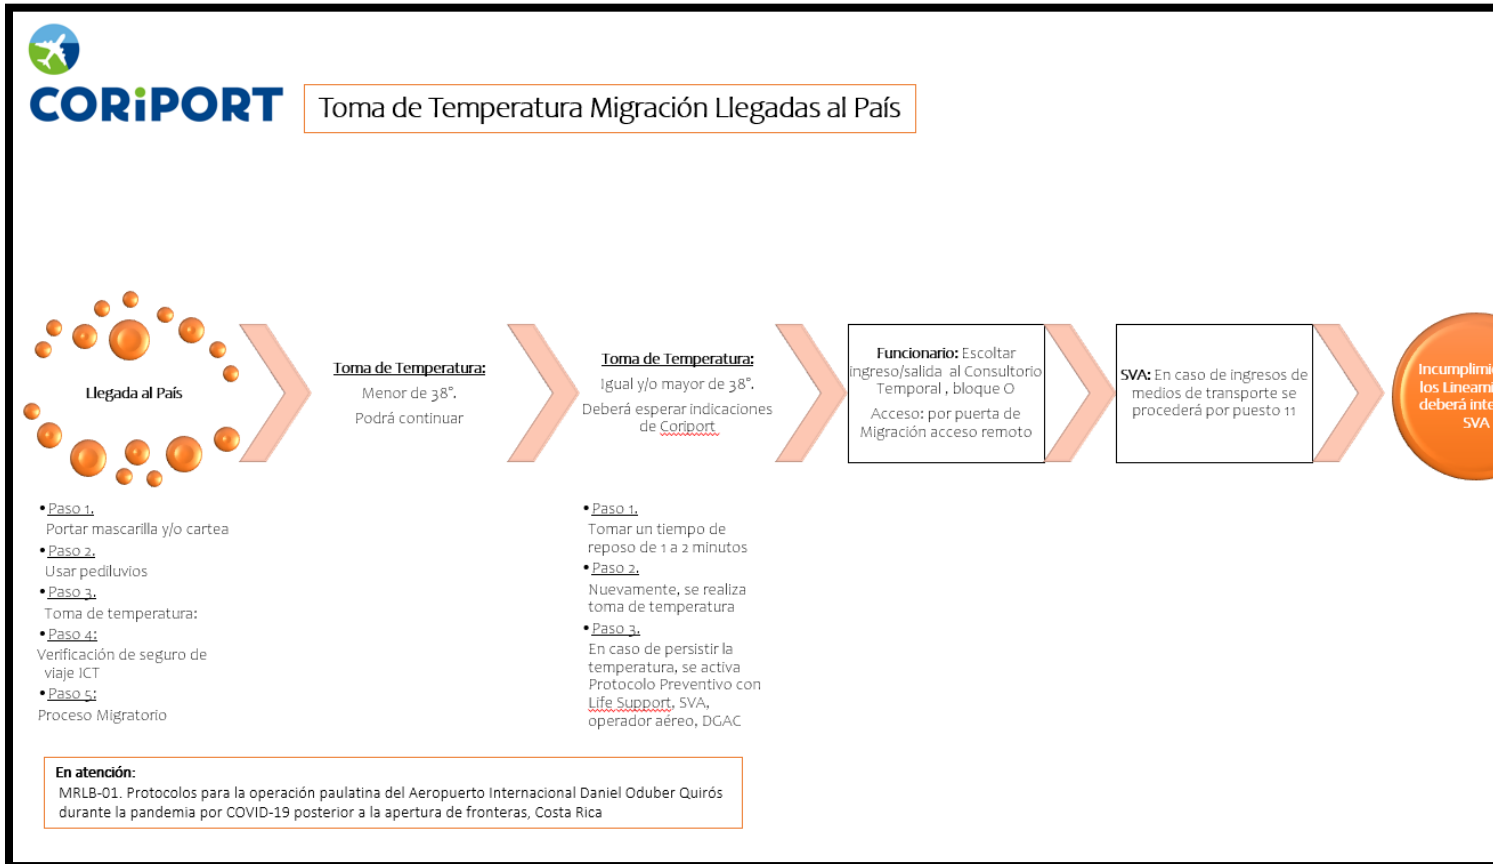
CORiPORT

Toma de Temperatura Migración Llegadas al País

Llegada al País

Toma de Temperatura:
Menor de 38°.
Podrá continuar

Toma de Temperatura:
Igual y/o mayor de 38°.
Deberá esperar indicaciones de Coriport

Funcionario: Escoltar ingreso/salida al Consultorio Temporal , bloque O
Acceso: por puerta de Migración acceso remoto

SVA: En caso de ingresos de medios de transporte se procederá por puesto 11

Incumplimi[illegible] los Lineami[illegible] deberá inte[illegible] SVA

• Paso 1.
Portar mascarilla y/o cartea
• Paso 2.
Usar pediluvios
• Paso 3.
Toma de temperatura:
• Paso 4:
Verificación de seguro de viaje ICT
• Paso 5:
Proceso Migratorio

• Paso 1.
Tomar un tiempo de reposo de 1 a 2 minutos
• Paso 2.
Nuevamente, se realiza toma de temperatura
• Paso 3.
En caso de persistir la temperatura, se activa Protocolo Preventivo con Life Support, SVA, operador aéreo, DGAC

En atención:
MRLB-01. Protocolos para la operación paulatina del Aeropuerto Internacional Daniel Oduber Quirós durante la pandemia por COVID-19 posterior a la apertura de fronteras, Costa Rica